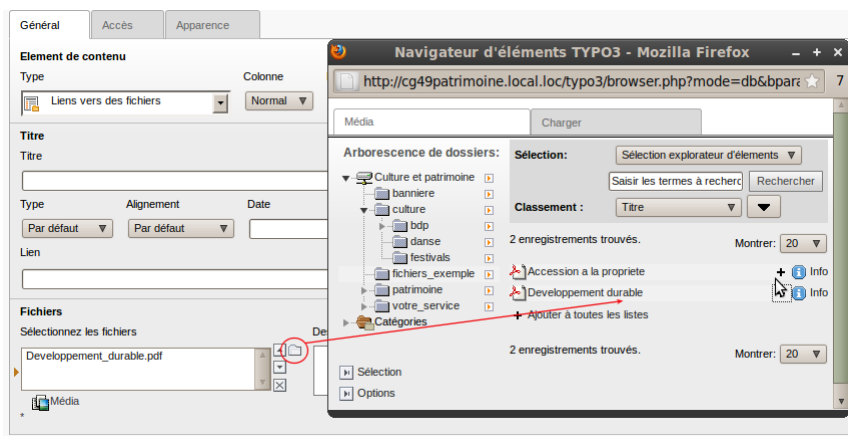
Général | Accès | Apparence

Element de contenu

Type

Colonne

Liens vers des fichiers

Normal

Titre

Titre

Type

Alignement

Date

Par défaut

Par défaut

Lien

Fichiers

Sélectionnez les fichiers

De

Developpement_durable.pdf

Média

*

Navigateur d'éléments TYPO3 - Mozilla Firefox

http://cg49patrimoine.local.loc/typo3/browser.php?mode=db&bpara

7

Média | Charger

Arborescence de dossiers:

Culture et patrimoine

banniere

culture

bdp

danse

festivals

fichiers_exemple

patrimoine

votre_service

Catégories

Sélection:

Sélection explorateur d'éléments

Saisir les termes à recherc

Rechercher

Classement :

Titre

2 enregistrements trouvés.

Montrer: 20

Accession a la propriete

Info

Developpement durable

Info

Ajouter à toutes les listes

2 enregistrements trouvés.

Montrer: 20

Sélection

Options